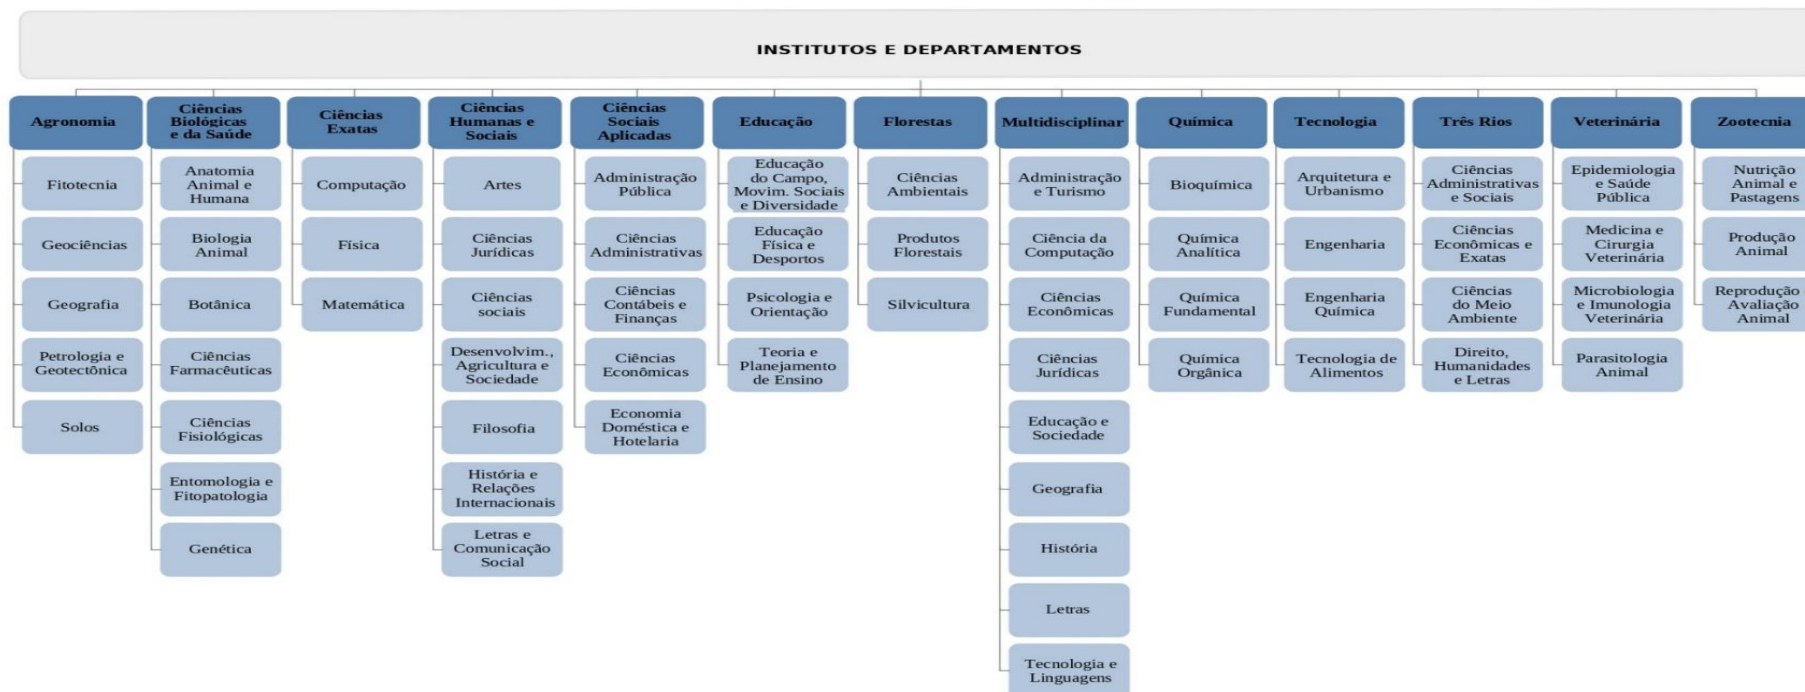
INSTITUTOS E DEPARTAMENTOS

Agronomia
Fitotecnia
Geociências
Geografia
Petrologia e Geotectônica
Solos

Ciências Biológicas e da Saúde
Anatomia Animal e Humana
Biologia Animal
Botânica
Ciências Farmacêuticas
Ciências Fisiológicas
Entomologia e Fitopatologia
Genética

Ciências Exatas
Computação
Física
Matemática

Ciências Humanas e Sociais
Artes
Ciências Jurídicas
Ciências sociais
Desenvolvim., Agricultura e Sociedade
Filosofia
História e Relações Internacionais
Letras e Comunicação Social

Ciências Sociais Aplicadas
Administração Pública
Ciências Administrativas
Ciências Contábeis e Finanças
Ciências Econômicas
Economia Doméstica e Hotelaria

Educação
Educação do Campo, Movim. Sociais e Diversidade
Educação Física e Desportos
Psicologia e Orientação
Teoria e Planejamento de Ensino

Florestas
Ciências Ambientais
Produtos Florestais
Silvicultura

Multidisciplinar
Administração e Turismo
Ciência da Computação
Ciências Econômicas
Ciências Jurídicas
Educação e Sociedade
Geografia
História
Letras
Tecnologia e Linguagens

Química
Bioquímica
Química Analítica
Química Fundamental
Química Orgânica

Tecnologia
Arquitetura e Urbanismo
Engenharia
Engenharia Química
Tecnologia de Alimentos

Três Rios
Ciências Administrativas e Sociais
Ciências Econômicas e Exatas
Ciências do Meio Ambiente
Direito, Humanidades e Letras

Veterinária
Epidemiologia e Saúde Pública
Medicina e Cirurgia Veterinária
Microbiologia e Imunologia Veterinária
Parasitologia Animal

Zootecnia
Nutrição Animal e Pastagens
Produção Animal
Reprodução Avaliação Animal